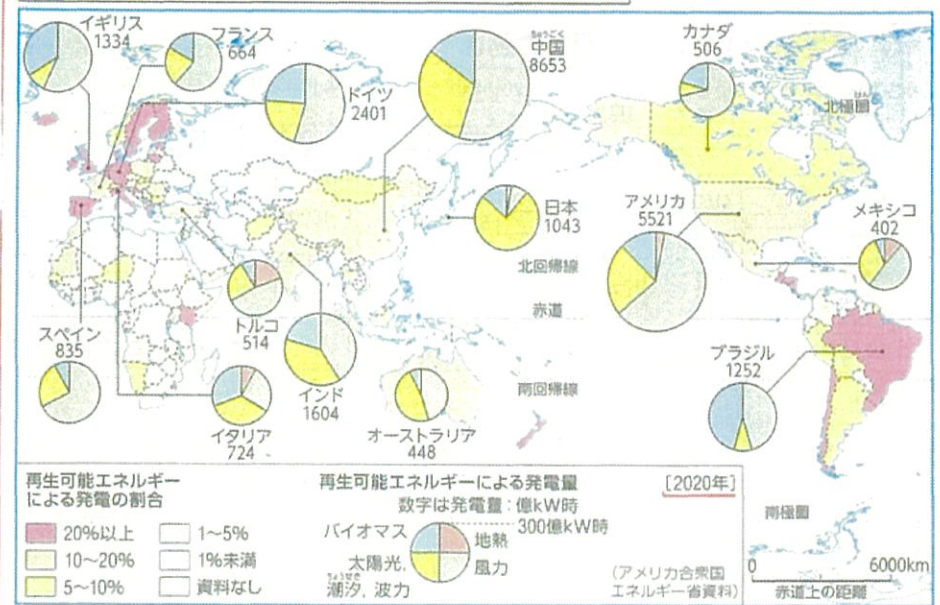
イギリス
1334

フランス
664

ドイツ
2401

ちゅうごく
中国
8653

カナダ
506

北極圏

日本
1043

アメリカ
5521

メキシコ
402

北回帰線

赤道

スペイン
835

トルコ
514

インド
1604

ブラジル
1252

イタリア
724

オーストラリア
448

南回帰線

再生可能エネルギーによる発電の割合

| | | | |
|---|---|---|---|
| | 20%以上 | | 1～5% |
| | 10～20% | | 1%未満 |
| | 5～10% | | 資料なし |

再生可能エネルギーによる発電量
数字は発電量：億kW時

[2020年]

300億kW時

バイオマス
地熱
太陽光、
ちょうせき
潮汐、波力
風力

(アメリカ合衆国エネルギー省資料)

南極圏

0　6000km
赤道上の距離